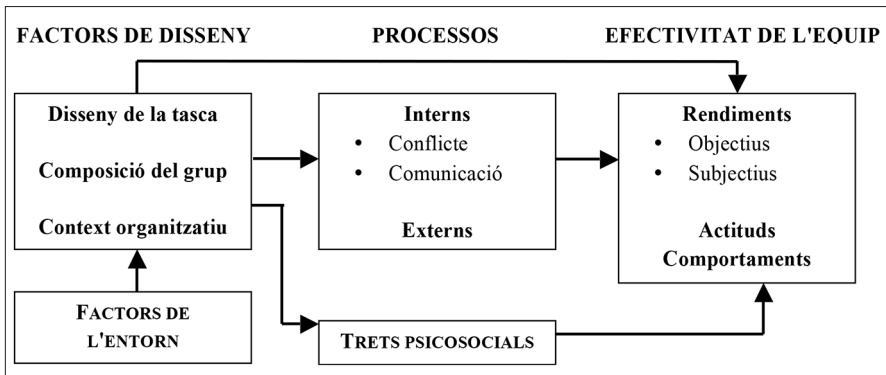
FACTORS DE DISSENY

PROCESSOS

EFECTIVITAT DE L'EQUIP

Disseny de la tasca

Composició del grup

Context organitzatiu

Interns
• Conflicte
• Comunicació

Externs

Rendiments
• Objectius
• Subjectius

Actituds
Comportaments

FACTORS DE L'ENTORN

TRETS PSICOSOCIALS